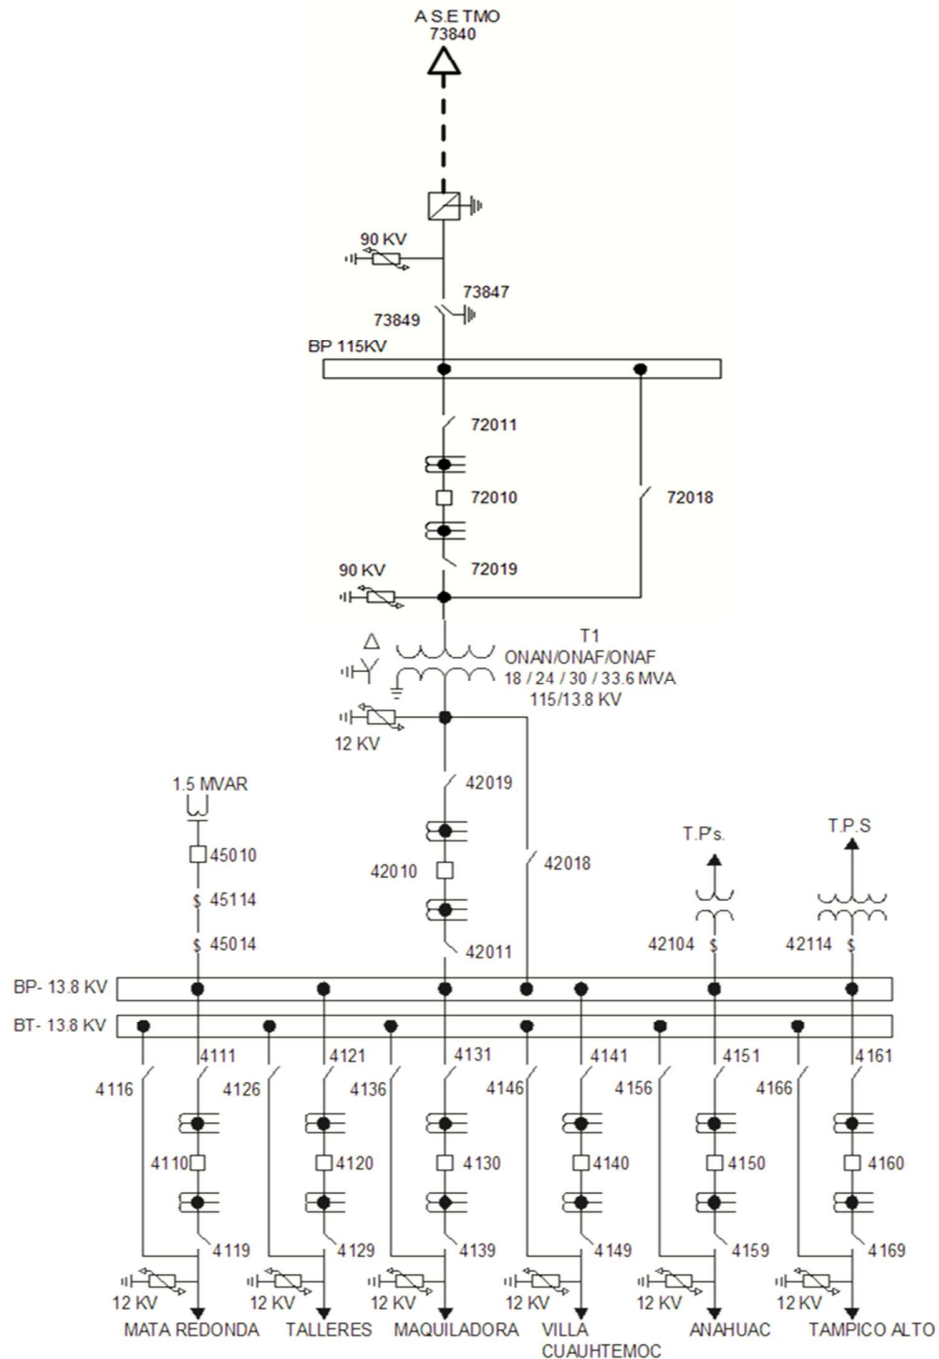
A S.E TMO
73840

90 KV
73847
73849
BP 115KV
72011
72010
72018
72019
90 KV
T1
ONAN/ONAF/ONAF
18 / 24 / 30 / 33.6 MVA
115/13.8 KV
12 KV
1.5 MVAR
42019
45010
42018
45114
42010
45014
T.P's.
T.P.S
42104
42114
42011
BP- 13.8 KV
BT- 13.8 KV
4111
4121
4131
4141
4151
4161
4116
4126
4136
4146
4156
4166
4110
4120
4130
4140
4150
4160
4119
4129
4139
4149
4159
4169
12 KV
12 KV
12 KV
12 KV
12 KV
12 KV
MATA REDONDA
TALLERES
MAQUILADORA
VILLA CUAUHTEMOC
ANAHUAC
TAMPICO ALTO